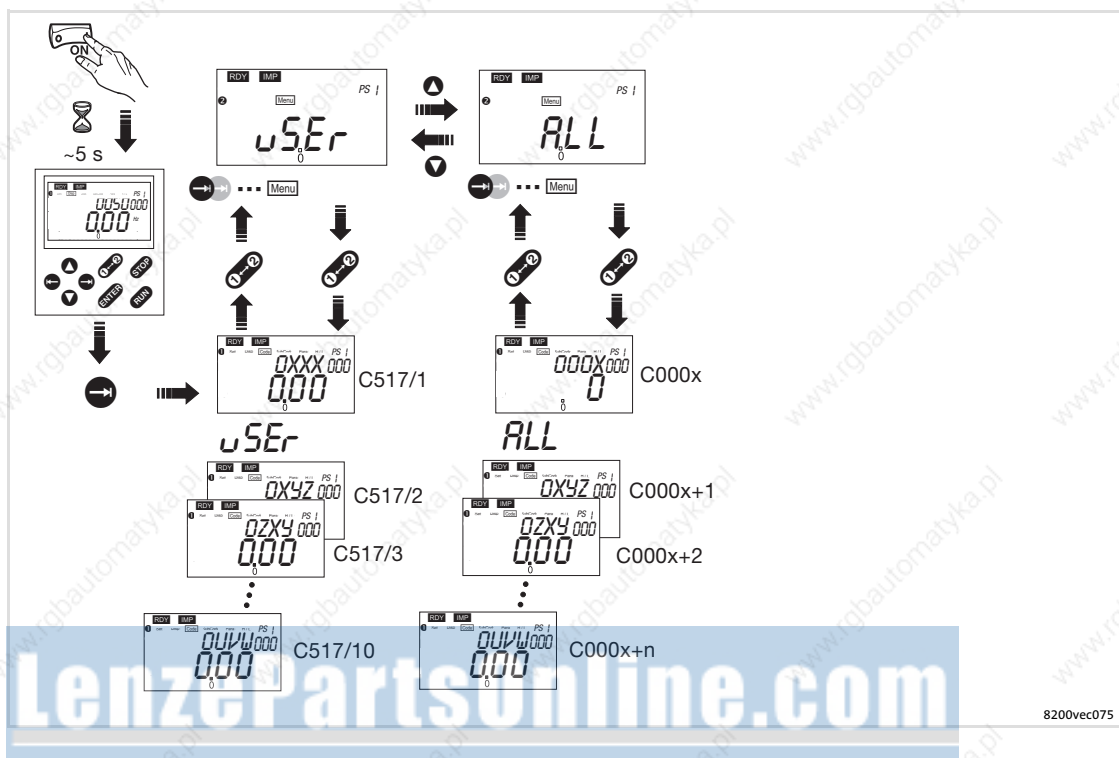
ON
~5 s
RDY IMP
PS
Menu
uSEr
ALL
0050 000
0.00 Hz
STOP
ENTER
RUN
Menu
Menu
Code
0XXX 000
0.00
C517/1
000X 000
0
C000x
uSEr
ALL
0XYZ 000
C517/2
0ZXY 000
0.00
C517/3
0XYZ 000
C000x+1
0ZXY 000
0.00
C000x+2
0UVW 000
0.00
C517/10
0UVW 000
0.00
C000x+n
LenzePartsonline.com
www.rgbautomatyka.pl
8200vec075